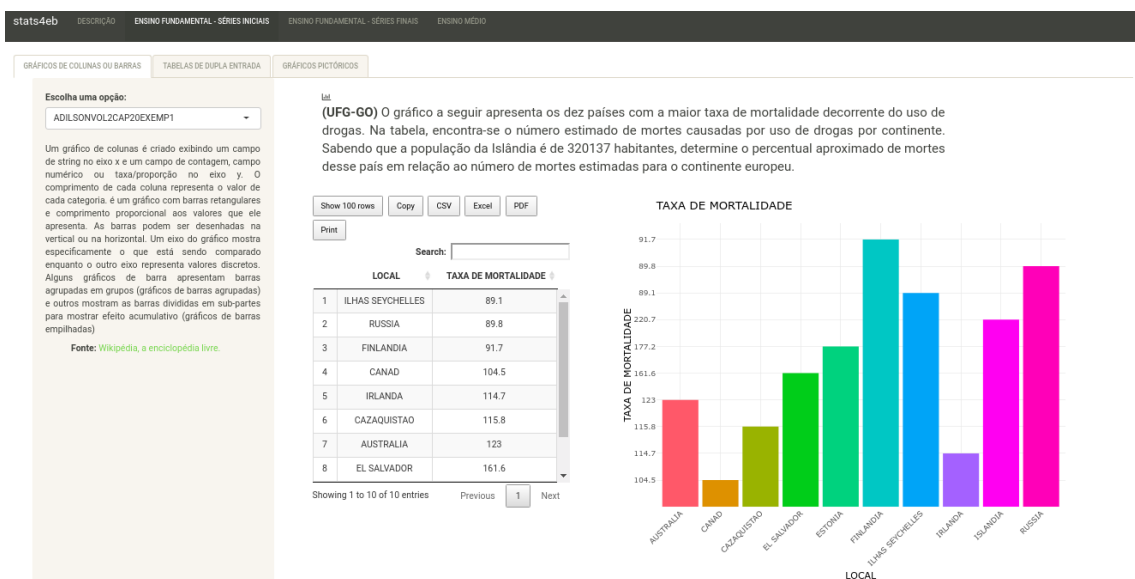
stats4eb DESCRIÇÃO ENSINO FUNDAMENTAL - SÉRIES INICIAIS ENSINO FUNDAMENTAL - SÉRIES FINAIS ENSINO MÉDIO

GRÁFICOS DE COLUNAS OU BARRAS TABELAS DE DUPLA ENTRADA GRÁFICOS PICTÓRICOS

Escolha uma opção:
ADILSONVOL2CAP20EXEMP1

Um gráfico de colunas é criado exibindo um campo de string no eixo x e um campo de contagem, campo numérico ou taxa/proporção no eixo y. O comprimento de cada coluna representa o valor de cada categoria. é um gráfico com barras retangulares e comprimento proporcional aos valores que ele apresenta. As barras podem ser desenhadas na vertical ou na horizontal. Um eixo do gráfico mostra especificamente o que está sendo comparado enquanto o outro eixo representa valores discretos. Alguns gráficos de barra apresentam barras agrupadas em grupos (gráficos de barras agrupadas) e outros mostram as barras divididas em sub-partes para mostrar efeito acumulativo (gráficos de barras empilhadas)

Fonte: Wikipédia, a enciclopédia livre.

(UFG-GO) O gráfico a seguir apresenta os dez países com a maior taxa de mortalidade decorrente do uso de drogas. Na tabela, encontra-se o número estimado de mortes causadas por uso de drogas por continente. Sabendo que a população da Islândia é de 320137 habitantes, determine o percentual aproximado de mortes desse país em relação ao número de mortes estimadas para o continente europeu.

Show 100 rows Copy CSV Excel PDF Print

Search:

| | LOCAL | TAXA DE MORTALIDADE |
|---|---|---|
| 1 | ILHAS SEYCHELLES | 89.1 |
| 2 | RUSSIA | 89.8 |
| 3 | FINLANDIA | 91.7 |
| 4 | CANAD | 104.5 |
| 5 | IRLANDA | 114.7 |
| 6 | CAZAQUISTAO | 115.8 |
| 7 | AUSTRALIA | 123 |
| 8 | EL SALVADOR | 161.6 |

Showing 1 to 10 of 10 entries Previous 1 Next

TAXA DE MORTALIDADE

91.7
89.8
89.1
220.7
177.2
161.6
123
115.8
114.7
104.5

TAXA DE MORTALIDADE

AUSTRALIA CANAD CAZAQUISTAO EL SALVADOR ESTONIA FINLANDIA ILHAS SEYCHELLES IRLANDA ISLANDIA RUSSIA

LOCAL